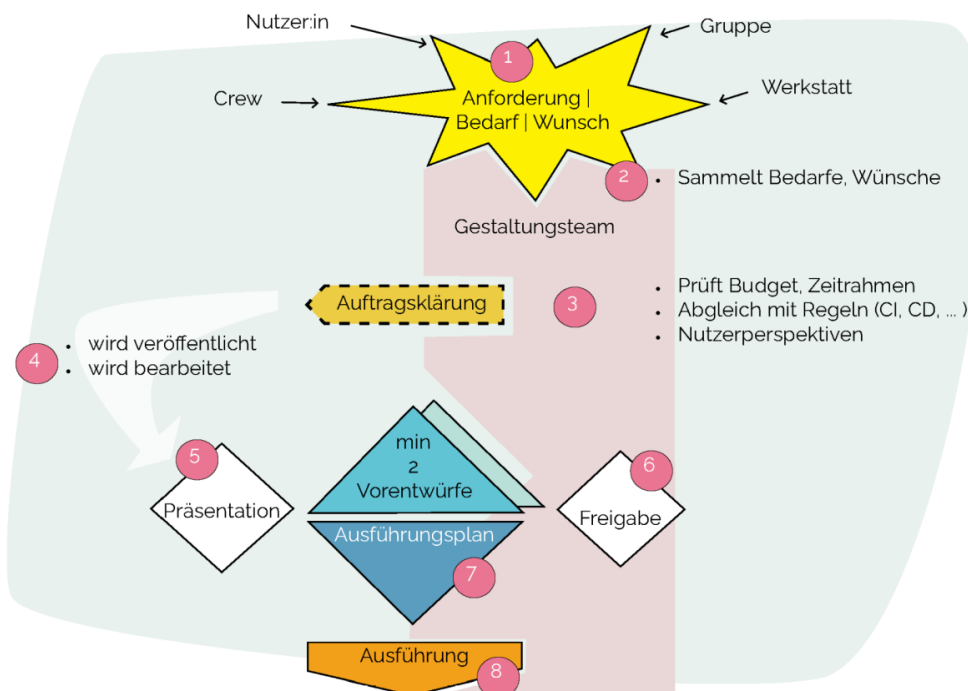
Nutzer:in

Gruppe

1

Crew

Anforderung | Bedarf | Wunsch

Werkstatt

2

• Sammelt Bedarfe, Wünsche

Gestaltungsteam

Auftragsklärung

3

• Prüft Budget, Zeitrahmen
• Abgleich mit Regeln (CI, CD, ... )
• Nutzerperspektiven

4

• wird veröffentlicht
• wird bearbeitet

5

Präsentation

min 2 Vorentwürfe

6

Freigabe

Ausführungsplan

7

Ausführung

8